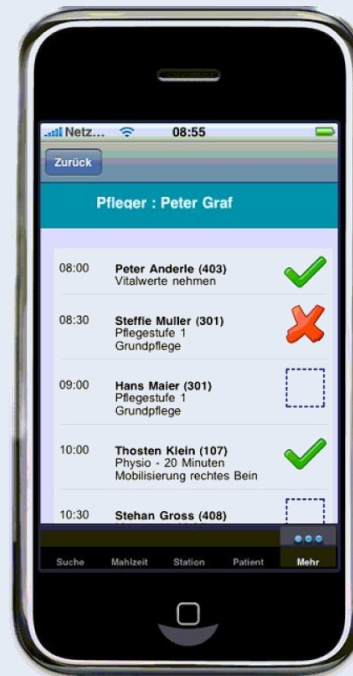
Netz... 08:55

Zurück

Pfleger : Peter Graf

08:00 Peter Anderle (403)
Vitalwerte nehmen

08:30 Steffie Muller (301)
Pflegestufe 1
Grundpflege

09:00 Hans Maier (301)
Pflegestufe 1
Grundpflege

10:00 Thosten Klein (107)
Physio - 20 Minuten
Mobilisierung rechtes Bein

10:30 Stehan Gross (408)

Suche Mahlzeit Station Patient Mehr